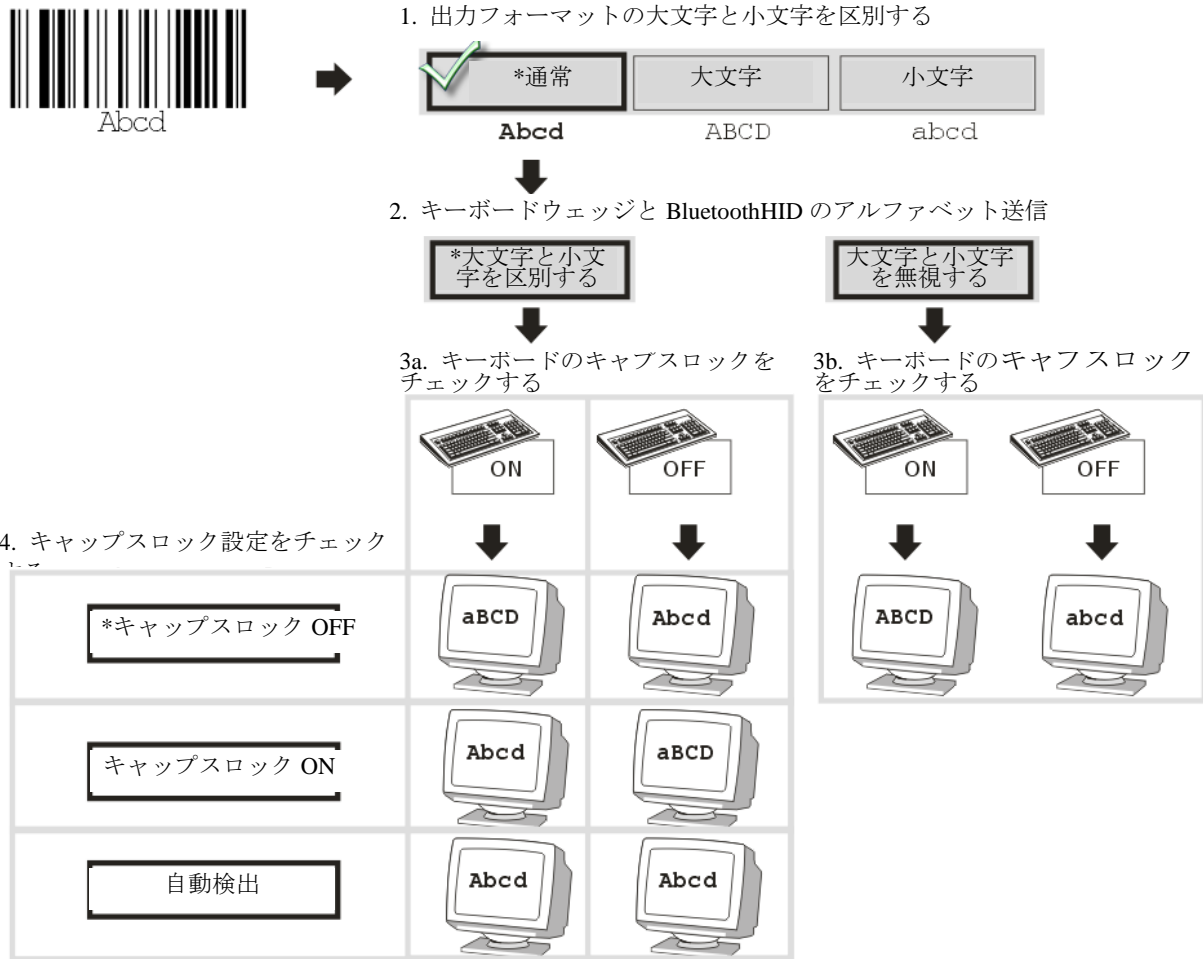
Abcd

1. 出力フォーマットの大文字と小文字を区別する

*通常 | 大文字 | 小文字

Abcd ABCD abcd

2. キーボードウェッジと BluetoothHID のアルファベット送信

*大文字と小文字を区別する

大文字と小文字を無視する

3a. キーボードのキャブスロックをチェックする

3b. キーボードのキャフスロックをチェックする

ON OFF

ON OFF

ABCD abcd

4. キャップスロック設定をチェック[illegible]

| | ON | OFF |
|---|---|---|
| *キャップスロック OFF | aBCD | Abcd |
| キャップスロック ON | Abcd | aBCD |
| 自動検出 | Abcd | Abcd |